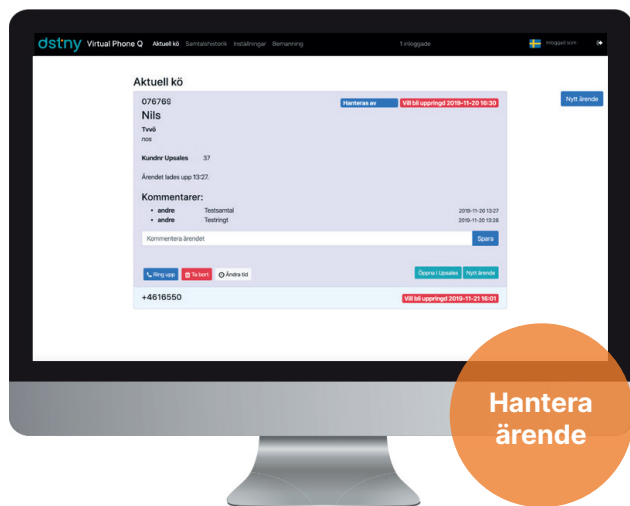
dstny Virtual Phone Q Aktuell kö Samtalshistorik Inställningar Bemanning

1 inloggade

Inloggad som: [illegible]

Aktuell kö

Nytt ärende

076769

Hanteras av

Vill bli uppringd 2019-11-20 16:30

Nils

Tvvö

nos

Kundnr Upsales 37

Ärendet lades upp 13:27.

Kommentarer:

• andre Testsamtal 2019-11-20 13:27

• andre Testringt 2019-11-20 13:28

Kommentera ärendet

Spara

Ring upp

Ta bort

Ändra tid

Öppna i Upsales

Nytt ärende

+4616550

Vill bli uppringd 2019-11-21 16:01

Hantera ärende